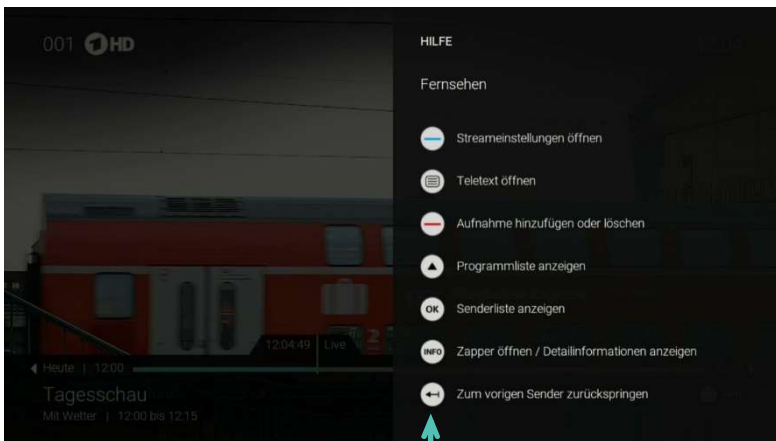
001 1HD

HILFE

Fernsehen

Streameinstellungen öffnen

Teletext öffnen

Aufnahme hinzufügen oder löschen

Programmliste anzeigen

OK Senderliste anzeigen

INFO Zapper öffnen / Detailinformationen anzeigen

Zum vorigen Sender zurückspringen

12:04:49 Live

Heute | 12:00

Tagesschau

Mit Wetter | 12:00 bis 12:15